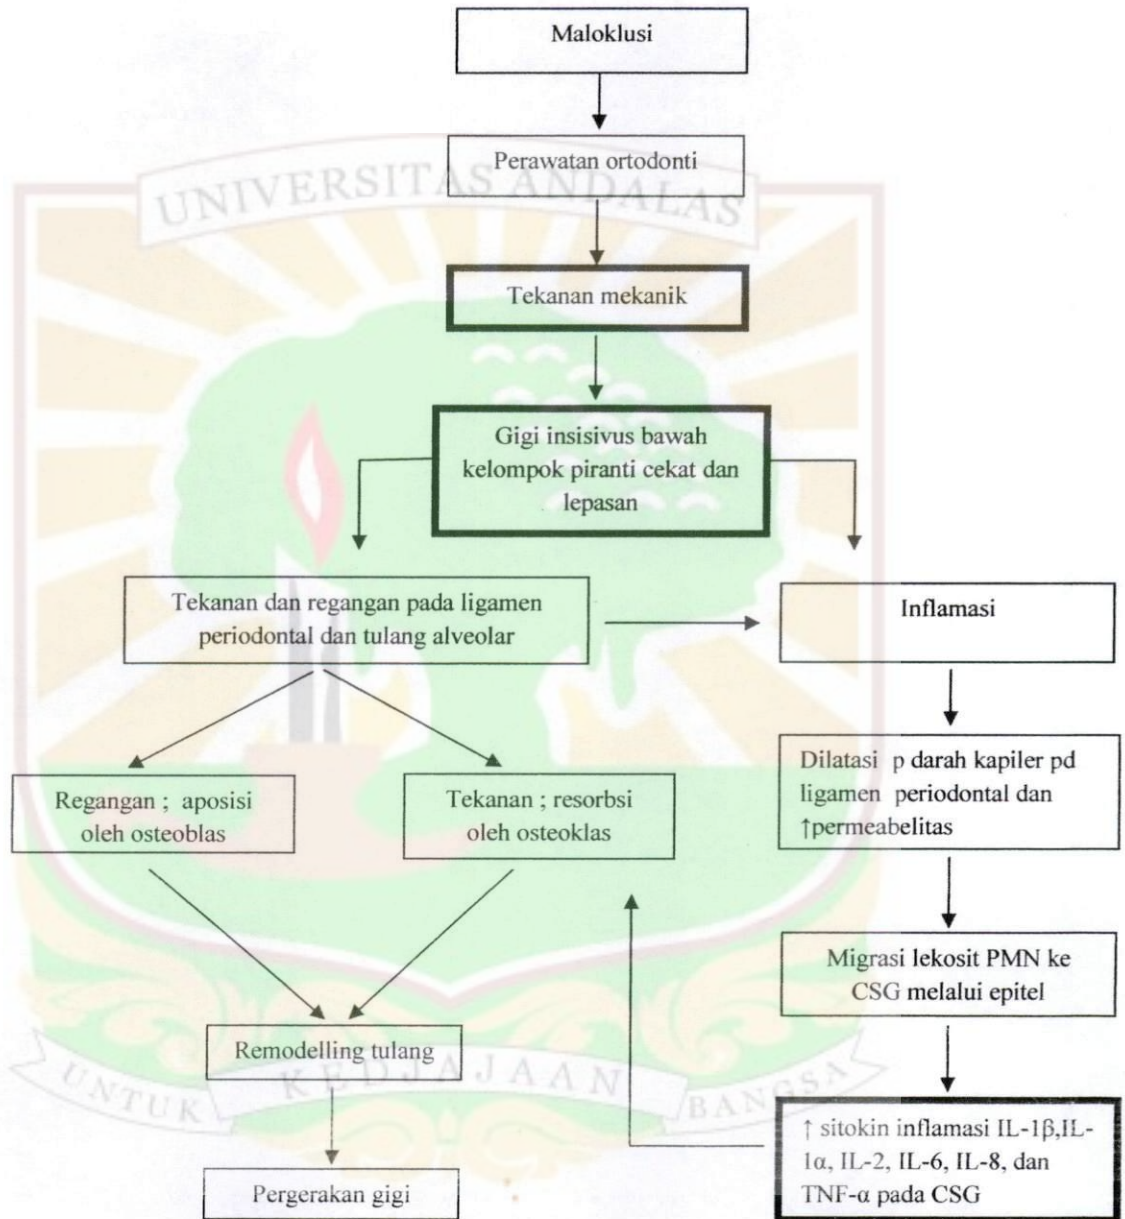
Maloklusi

Perawatan ortodonti

UNIVERSITAS ANDALAS

Tekanan mekanik

Gigi insisivus bawah kelompok piranti cekat dan lepasan

Tekanan dan regangan pada ligamen periodontal dan tulang alveolar

Inflamasi

Regangan ; aposisi oleh osteoblas

Tekanan ; resorbsi oleh osteoklas

Dilatasi p darah kapiler pd ligamen periodontal dan ↑permeabelitas

Migrasi lekosit PMN ke CSG melalui epitel

Remodelling tulang

UNTUK KEDJAJAAN BANGSA

↑ sitokin inflamasi IL-1β,IL-1α, IL-2, IL-6, IL-8, dan TNF-α pada CSG

Pergerakan gigi